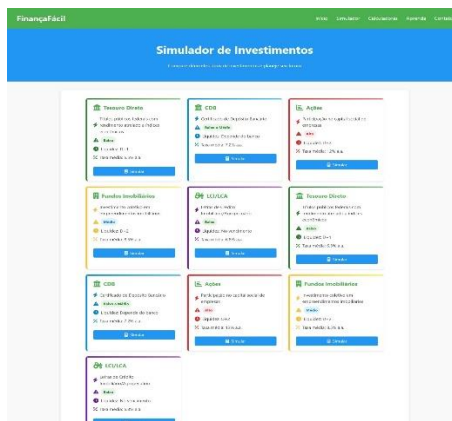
FinançaFácil

Início Simulador Calculadoras Aprenda Contato

Simulador de Investimentos

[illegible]

Tesouro Direto
Títulos públicos federais com rendimento atrelado à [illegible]
Baixo
Liquidez: D+1
Taxa média: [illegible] a.a.
Simular

CDB
Certificado de Depósito Bancário
Baixo a Médio
Liquidez: Depende do banco
Taxa média: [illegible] a.a.
Simular

Ações
Participação no capital social de empresas
Alto
Liquidez: D+2
Taxa média: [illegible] a.a.
Simular

Fundos Imobiliários
Investimentos coletivos em empreendimentos imobiliários
Médio
Liquidez: D+2
Taxa média: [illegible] a.a.
Simular

LCI/LCA
Letras de Crédito Imobiliário/Agronegócio
Baixo
Liquidez: No vencimento
Taxa média: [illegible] a.a.
Simular

Tesouro Direto
Títulos públicos federais com rendimento atrelado à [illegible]
Baixo
Liquidez: D+1
Taxa média: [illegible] a.a.
Simular

CDB
Certificado de Depósito Bancário
Baixo a Médio
Liquidez: Depende do banco
Taxa média: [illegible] a.a.
Simular

Ações
Participação no capital social de empresas
Alto
Liquidez: D+2
Taxa média: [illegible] a.a.
Simular

Fundos Imobiliários
Investimentos coletivos em empreendimentos imobiliários
Médio
Liquidez: D+2
Taxa média: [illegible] a.a.
Simular

LCI/LCA
Letras de Crédito Imobiliário/Agronegócio
Baixo
Liquidez: No vencimento
Taxa média: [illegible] a.a.